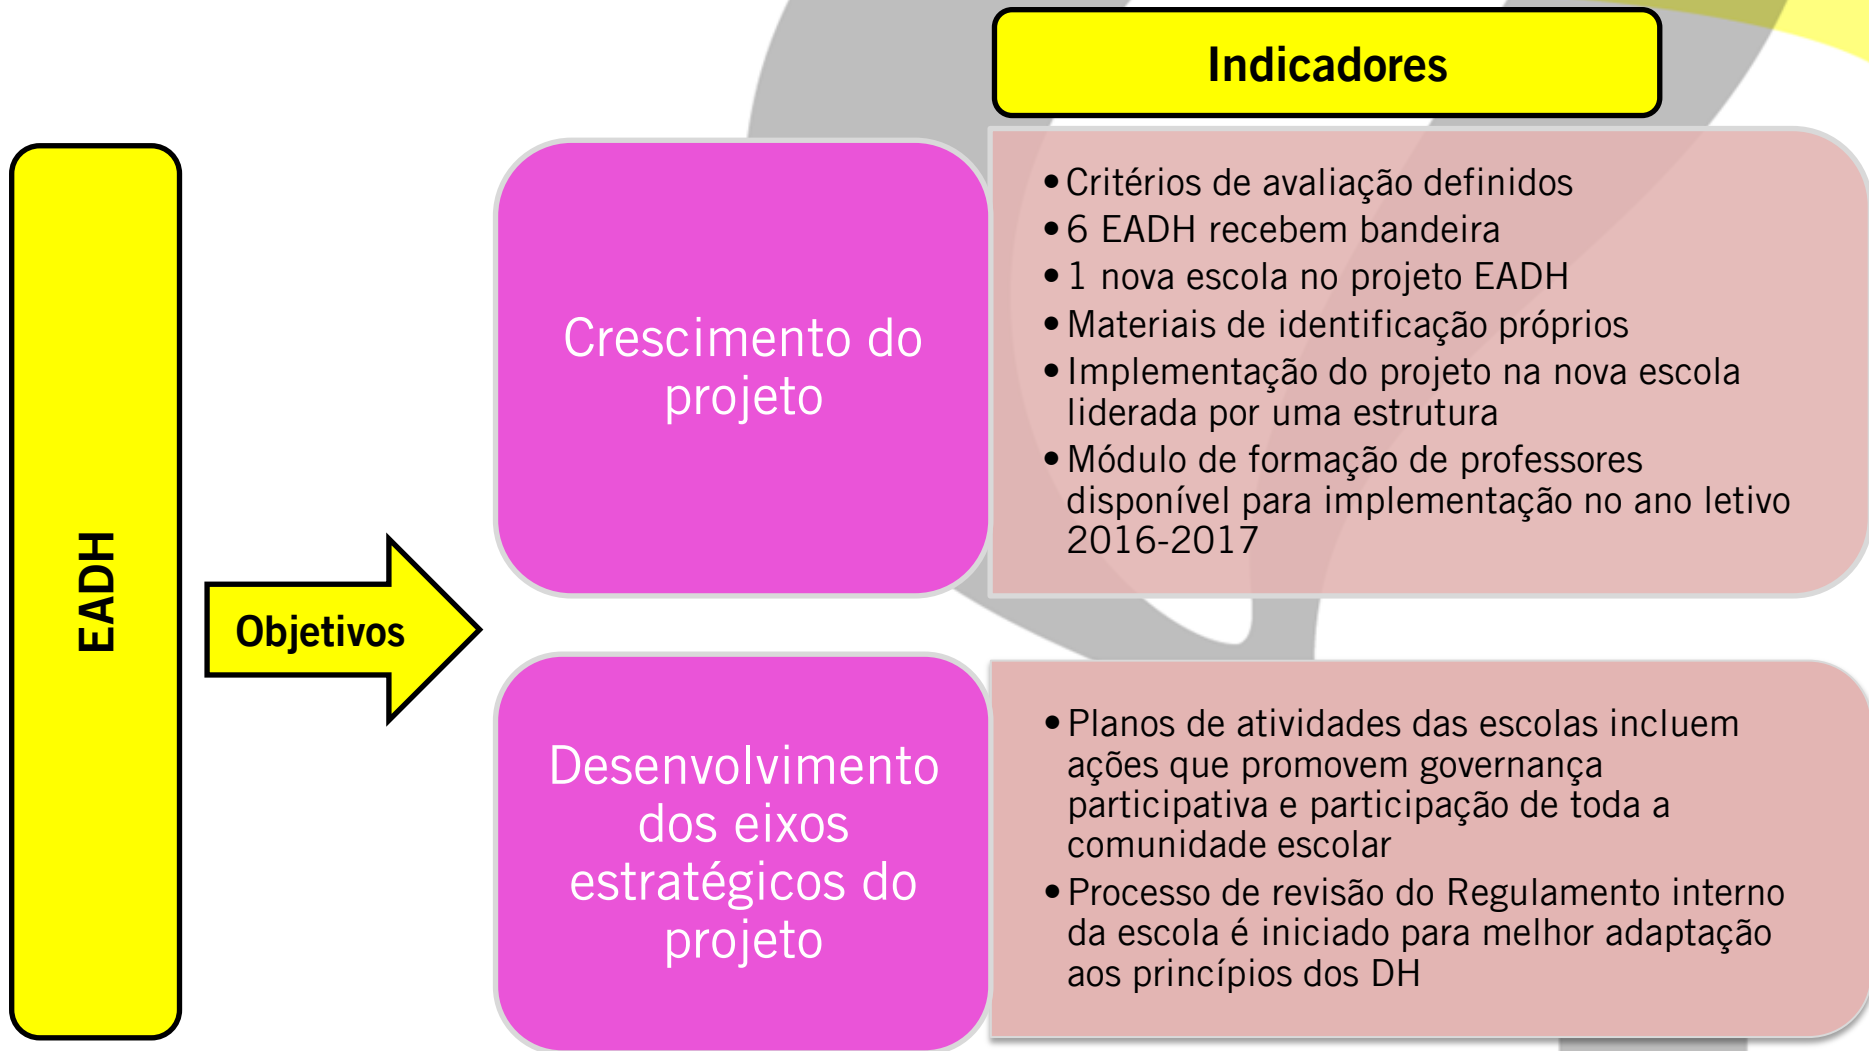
Indicadores

EADH

Objetivos

Crescimento do projeto

• Critérios de avaliação definidos
• 6 EADH recebem bandeira
• 1 nova escola no projeto EADH
• Materiais de identificação próprios
• Implementação do projeto na nova escola liderada por uma estrutura
• Módulo de formação de professores disponível para implementação no ano letivo 2016-2017

Desenvolvimento dos eixos estratégicos do projeto

• Planos de atividades das escolas incluem ações que promovem governança participativa e participação de toda a comunidade escolar
• Processo de revisão do Regulamento interno da escola é iniciado para melhor adaptação aos princípios dos DH